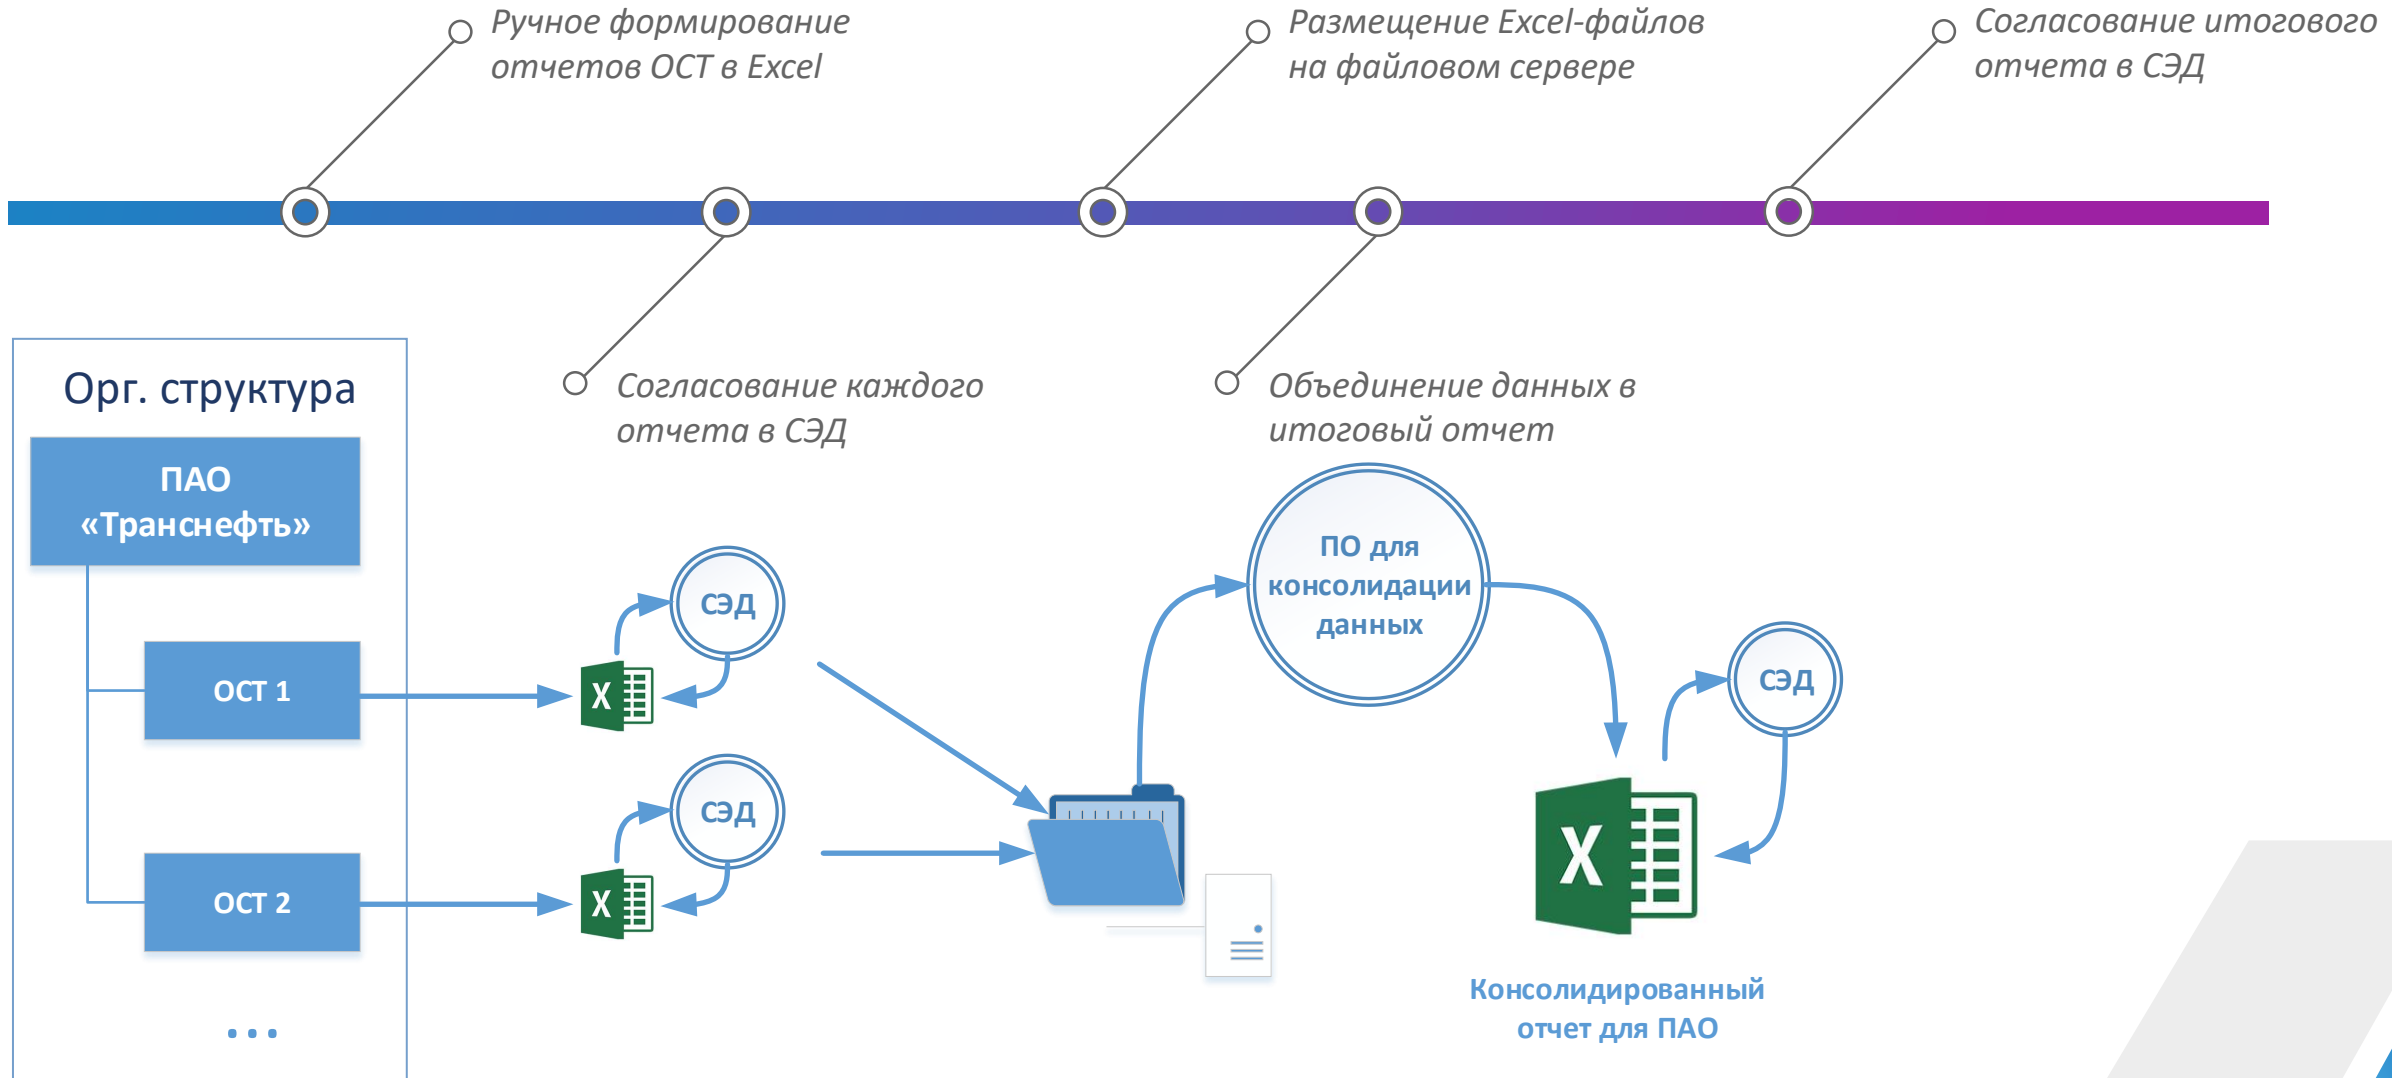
Ручное формирование отчетов ОСТ в Excel

Размещение Excel-файлов на файловом сервере

Согласование итогового отчета в СЭД

Согласование каждого отчета в СЭД

Объединение данных в итоговый отчет

Орг. структура

ПАО «Транснефть»

ОСТ 1

ОСТ 2

...

СЭД

СЭД

ПО для консолидации данных

СЭД

Консолидированный отчет для ПАО